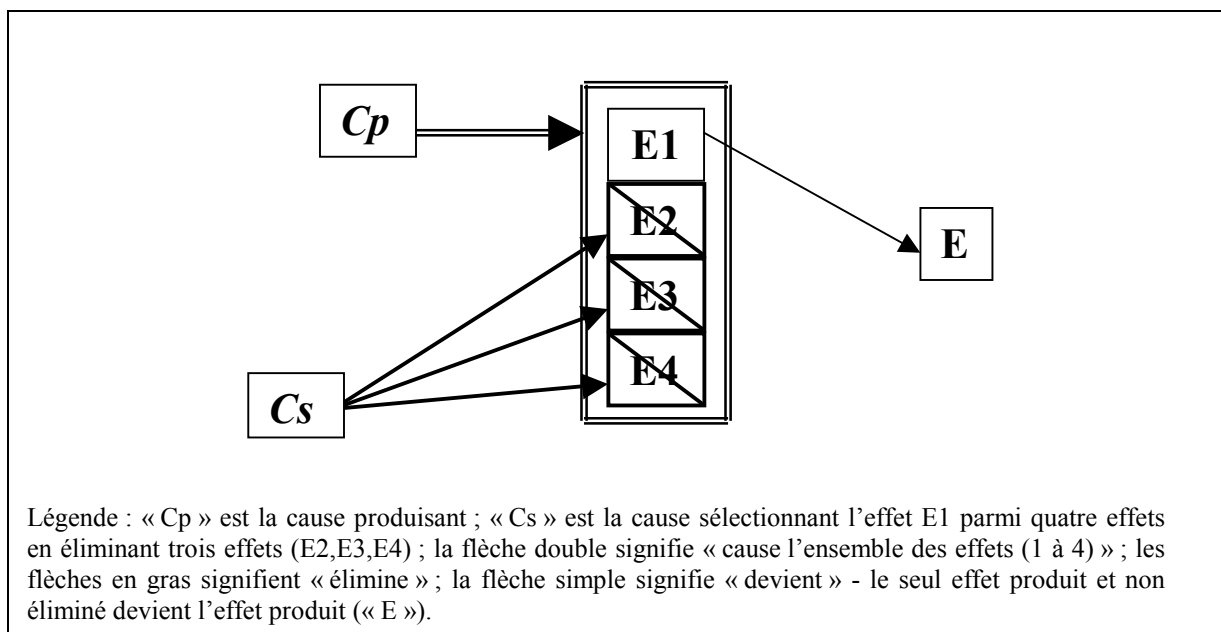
Cp

E1

E2

E3

E4

E

Cs

Légende : « Cp » est la cause produisant ; « Cs » est la cause sélectionnant l'effet E1 parmi quatre effets en éliminant trois effets (E2,E3,E4) ; la flèche double signifie « cause l'ensemble des effets (1 à 4) » ; les flèches en gras signifient « élimine » ; la flèche simple signifie « devient » - le seul effet produit et non éliminé devient l'effet produit (« E »).